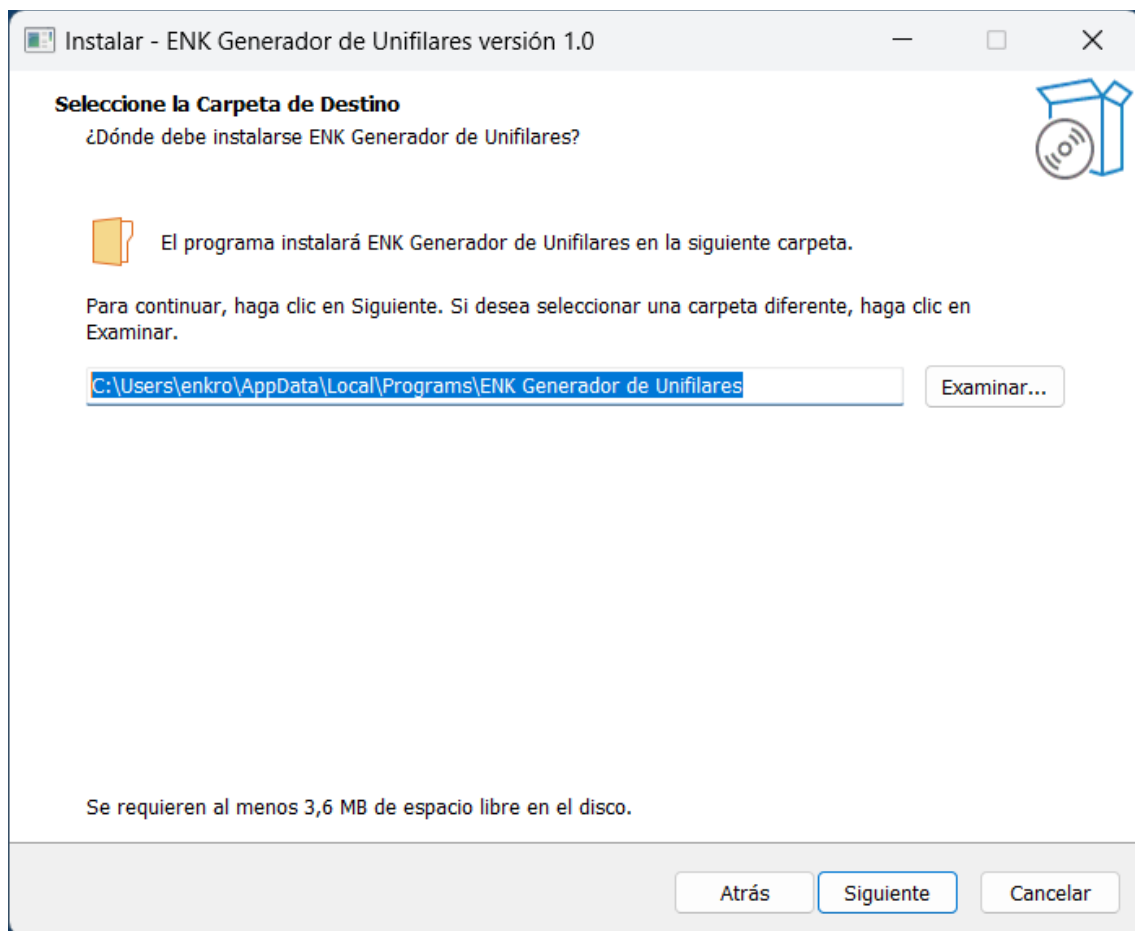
Instalar - ENK Generador de Unifilares versión 1.0

Seleccione la Carpeta de Destino
¿Dónde debe instalarse ENK Generador de Unifilares?

El programa instalará ENK Generador de Unifilares en la siguiente carpeta.

Para continuar, haga clic en Siguiente. Si desea seleccionar una carpeta diferente, haga clic en Examinar.

C:\Users\enkro\AppData\Local\Programs\ENK Generador de Unifilares

Examinar...

Se requieren al menos 3,6 MB de espacio libre en el disco.

Atrás

Siguiente

Cancelar